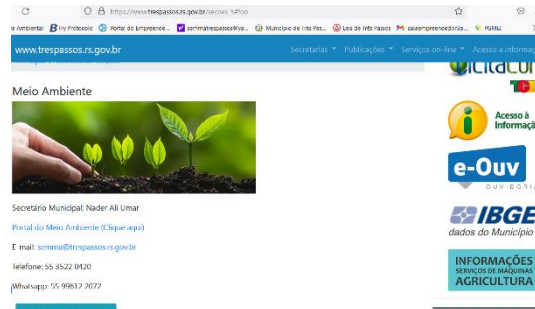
https://www.trespassos.rs.gov.br/secoes.5#foo

e Ambiental | My Protocolo | Portal do Empreende... | semmatrespassos@ya... | Município de Três Pas... | Leis de Três Passos | salaempreendedoria... | HUMU

www.trespassos.rs.gov.br

Secretarias ▾ Publicações ▾ Serviços on-line ▾ Acesso a informaç

Meio Ambiente

Secretário Municipal: Nader Ali Umar

Portal do Meio Ambiente (Clique aqui)

E mail: semma@trespassos.rs.gov.br

Telefone: 55 3522 0420

Whatsapp: 55 99812 2072

icitacur

Acesso à Informação

e-Ouv
OUVIDORIA

IBGE
dados do Município

INFORMAÇÕES
SERVIÇOS DE MÁQUINAS
AGRICULTURA